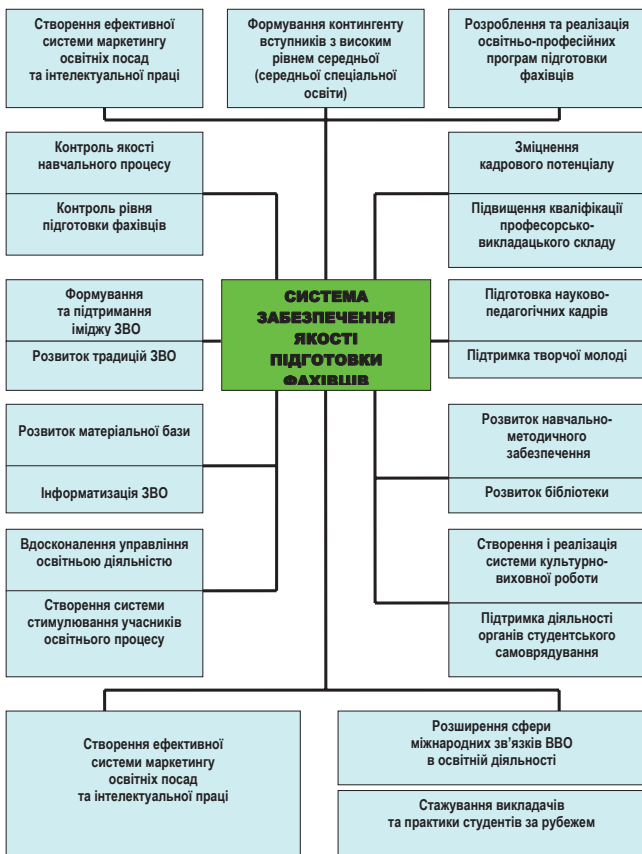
Створення ефективної системи маркетингу освітніх посад та інтелектуальної праці

Формування контингенту вступників з високим рівнем середньої (середньої спеціальної освіти)

Розроблення та реалізація освітньо-професійних програм підготовки фахівців

Контроль якості навчального процесу

Контроль рівня підготовки фахівців

Зміцнення кадрового потенціалу

Підвищення кваліфікації професорсько-викладацького складу

Формування та підтримання іміджу ЗВО

Розвиток традицій ЗВО

СИСТЕМА ЗАБЕЗПЕЧЕННЯ ЯКОСТІ ПІДГОТОВКИ ФАХІВЦІВ

Підготовка науково-педагогічних кадрів

Підтримка творчої молоді

Розвиток матеріальної бази

Інформатизація ЗВО

Розвиток навчально-методичного забезпечення

Розвиток бібліотеки

Вдосконалення управління освітньою діяльністю

Створення системи стимулювання учасників освітнього процесу

Створення і реалізація системи культурно-виховної роботи

Підтримка діяльності органів студентського самоврядування

Створення ефективної системи маркетингу освітніх посад та інтелектуальної праці

Розширення сфери міжнародних зв'язків ВВО в освітній діяльності

Стажування викладачів та практики студентів за рубежем